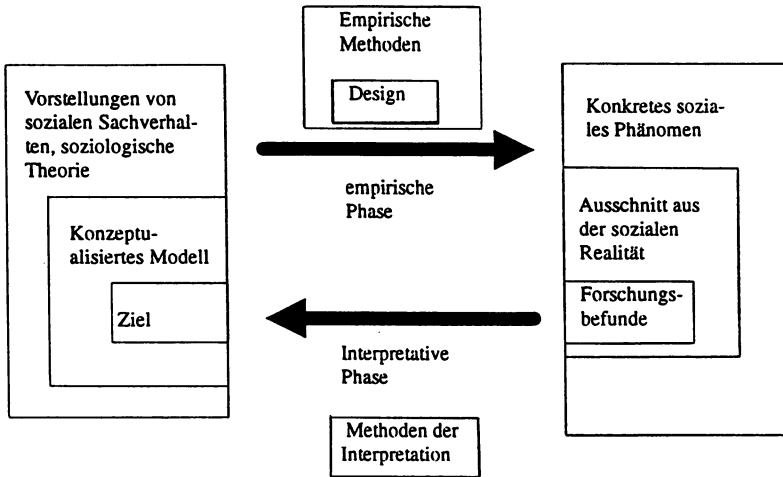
Empirische Methoden

Design

Vorstellungen von sozialen Sachverhalten, soziologische Theorie

Konzeptualisiertes Modell

Ziel

empirische Phase

Interpretative Phase

Konkretes soziales Phänomen

Ausschnitt aus der sozialen Realität

Forschungsbefunde

Methoden der Interpretation